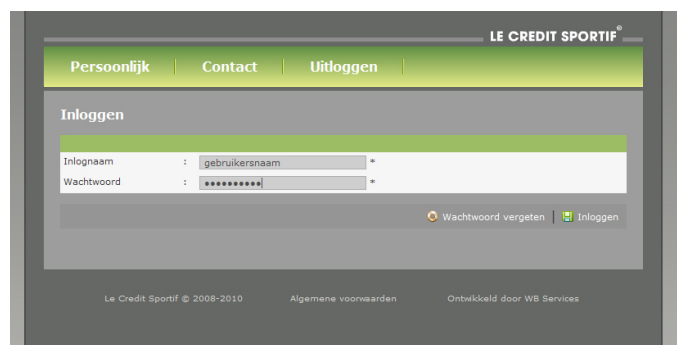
LE CREDIT SPORTIF®

Persoonlijk | Contact | Uitloggen

Inloggen

| | | | |
|---|---|---|---|
| Inlognaam | : | gebruikersnaam | * |
| Wachtwoord | : | •••••••••• | * |

Wachtwoord vergeten | Inloggen

Le Credit Sportif © 2008-2010 Algemene voorwaarden Ontwikkeld door WB Services